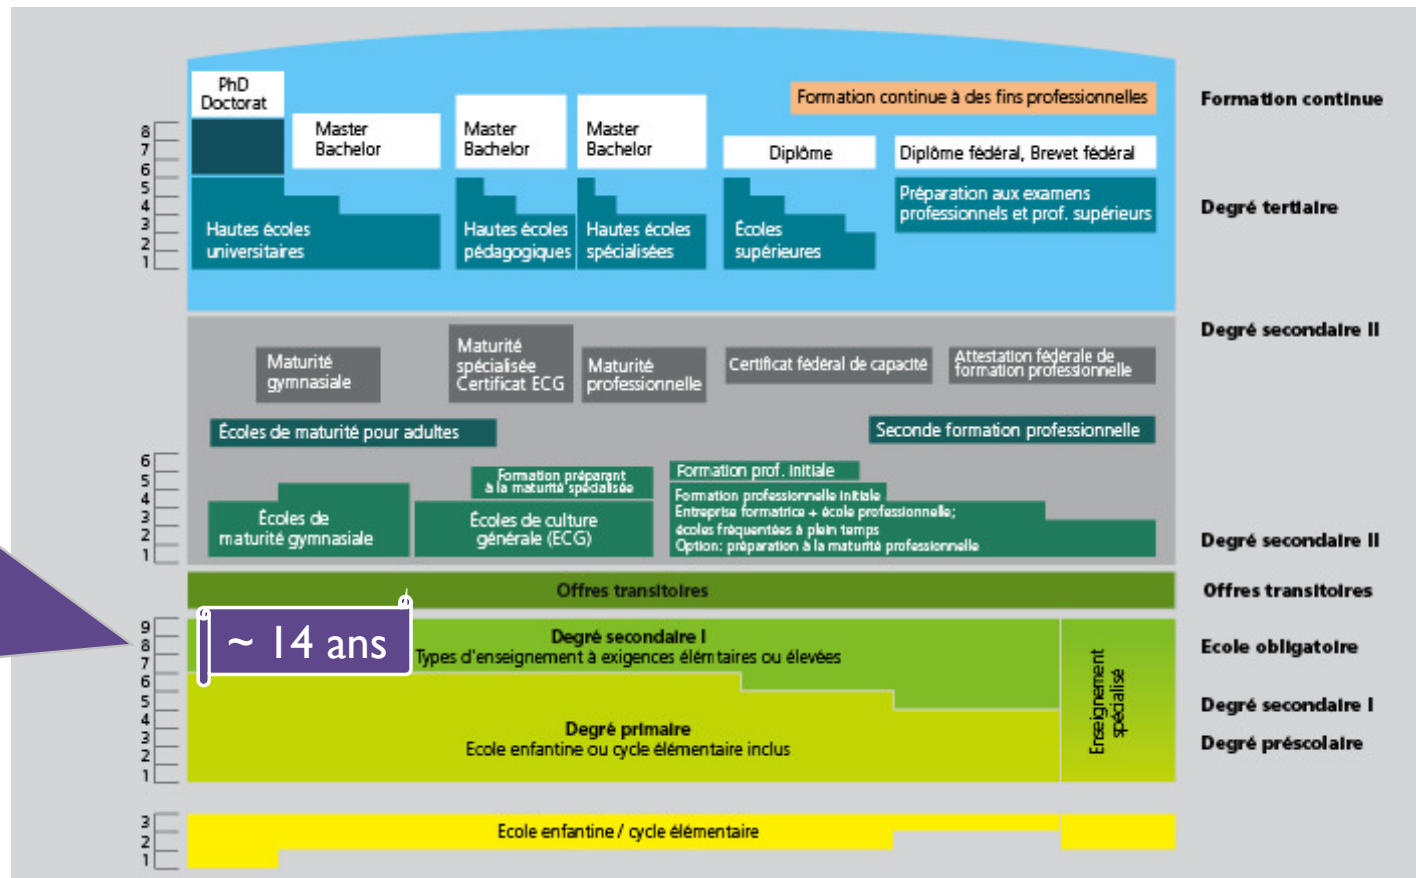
PhD
Doctorat

Master
Bachelor

Master
Bachelor

Master
Bachelor

Formation continue à des fins professionnelles

Formation continue

Diplôme

Diplôme fédéral, Brevet fédéral

Préparation aux examens professionnels et prof. supérieurs

Degré tertiaire

Hautes écoles universitaires

Hautes écoles pédagogiques

Hautes écoles spécialisées

Écoles supérieures

8 7 6 5 4 3 2 1

Degré secondaire II

Maturité gymnasiale

Maturité spécialisée Certificat ECG

Maturité professionnelle

Certificat fédéral de capacité

Attestation fédérale de formation professionnelle

Écoles de maturité pour adultes

Seconde formation professionnelle

6 5 4 3 2 1

Formation préparant à la maturité spécialisée

Formation prof. initiale

Formation professionnelle initiale
Entreprise formatrice + école professionnelle;
écoles fréquentées à plein temps
Option: préparation à la maturité professionnelle

Écoles de maturité gymnasiale

Écoles de culture générale (ECG)

Degré secondaire II

Offres transitoires

Offres transitoires

~ 14 ans

9 8 7 6 5 4 3 2 1

Degré secondaire I
Types d'enseignement à exigences élémtaires ou élevées

Ecole obligatoire

Enseignement spécialisé

Degré secondaire I

Degré primaire
Ecole enfantine ou cycle élémentaire inclus

Degré préscolaire

3 2 1

Ecole enfantine / cycle élémentaire